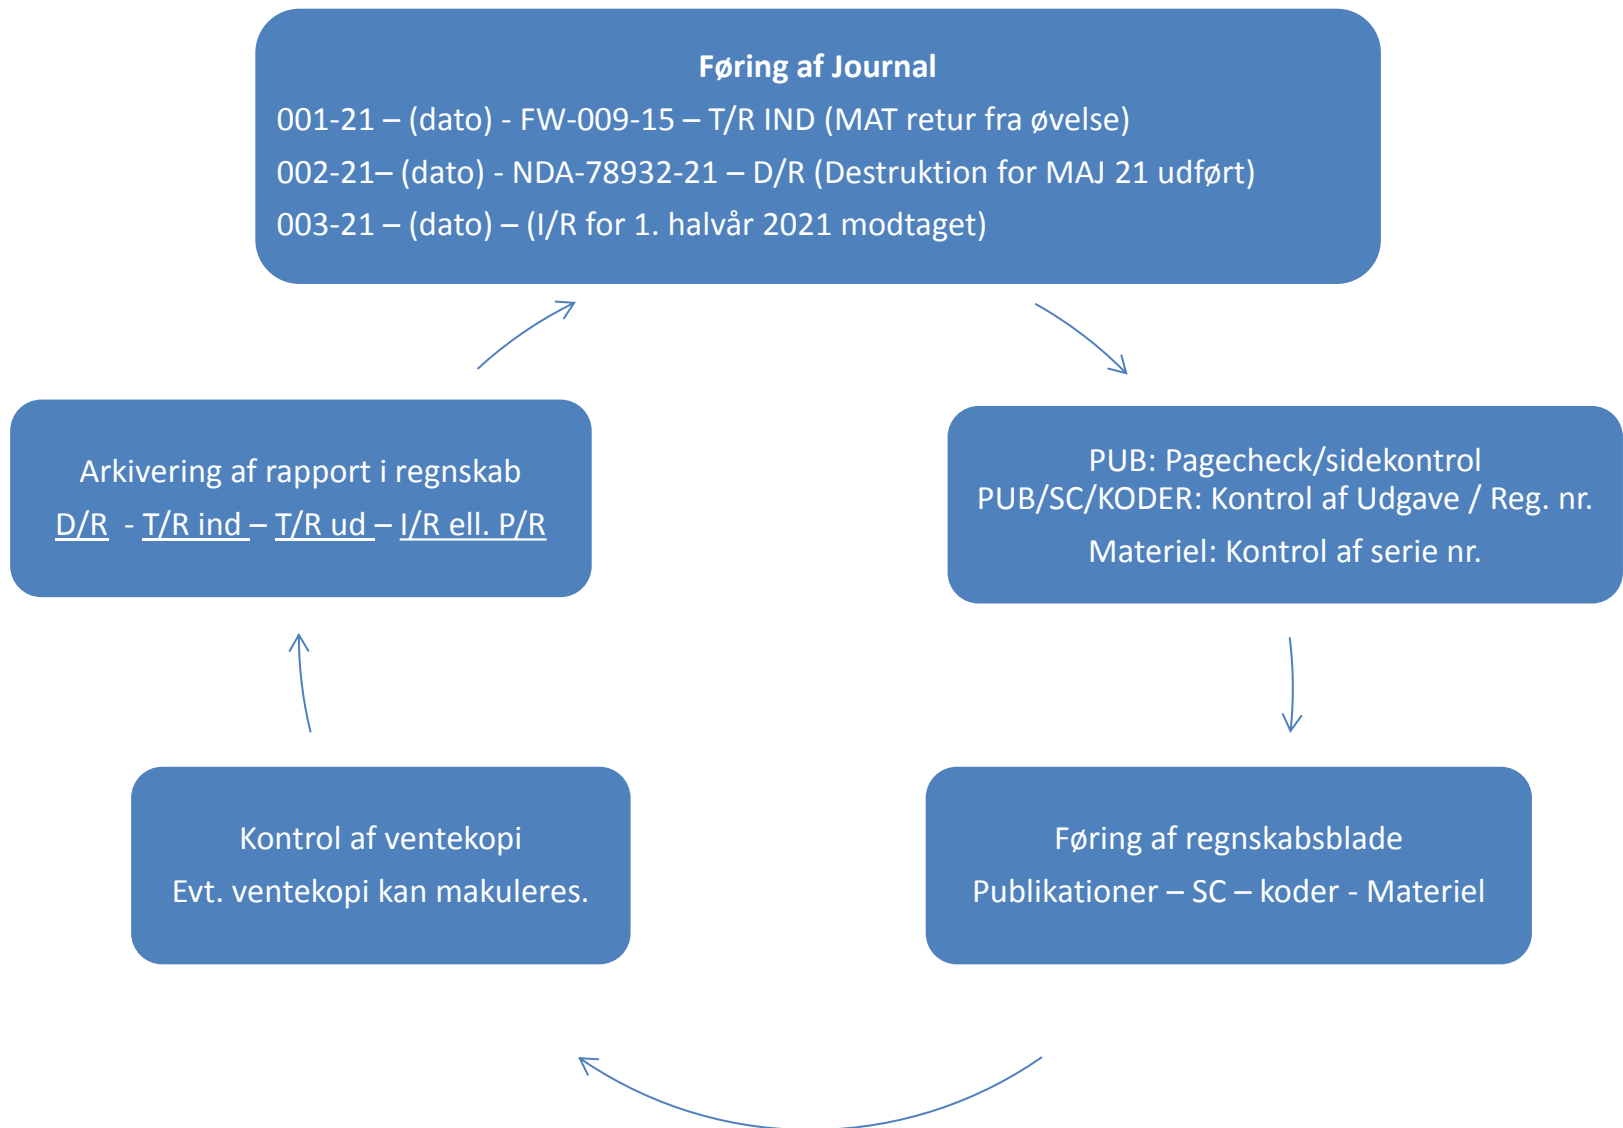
Føring af Journal
001-21 – (dato) - FW-009-15 – T/R IND (MAT retur fra øvelse)
002-21– (dato) - NDA-78932-21 – D/R (Destruktion for MAJ 21 udført)
003-21 – (dato) – (I/R for 1. halvår 2021 modtaget)

PUB: Pagecheck/sidekontrol
PUB/SC/KODER: Kontrol af Udgave / Reg. nr.
Materiel: Kontrol af serie nr.

Føring af regnskabsblade
Publikationer – SC – koder - Materiel

Kontrol af ventekopi
Evt. ventekopi kan makuleres.

Arkivering af rapport i regnskab
D/R - T/R ind – T/R ud – I/R ell. P/R